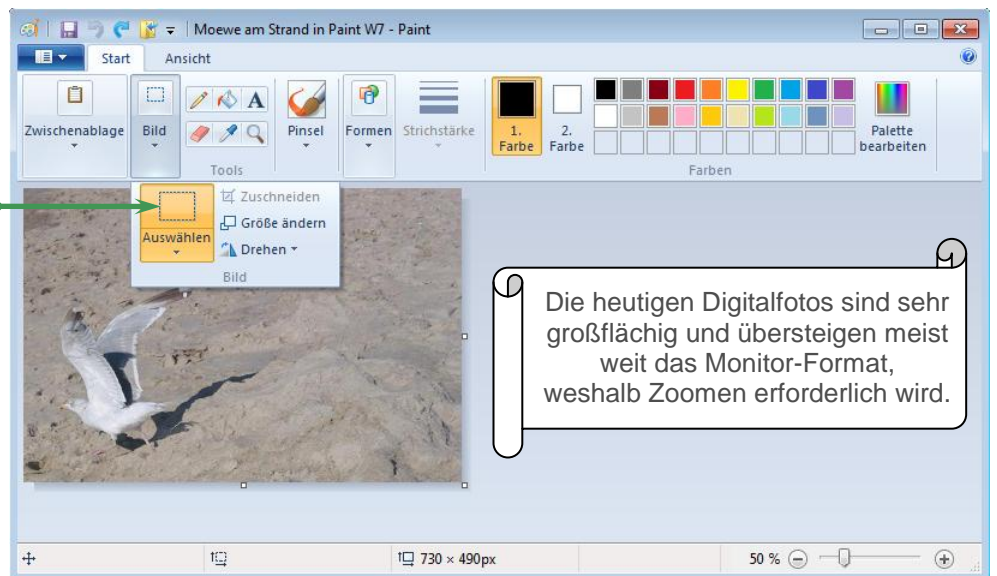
Moewe am Strand in Paint W7 - Paint

Start
Ansicht

Zwischenablage
Bild
Tools
Pinsel
Formen
Strichstärke
1. Farbe
2. Farbe
Farben
Palette bearbeiten

Auswählen
Zuschneiden
Größe ändern
Drehen
Bild

Die heutigen Digitalfotos sind sehr großflächig und übersteigen meist weit das Monitor-Format, weshalb Zoomen erforderlich wird.

730 × 490px
50 %